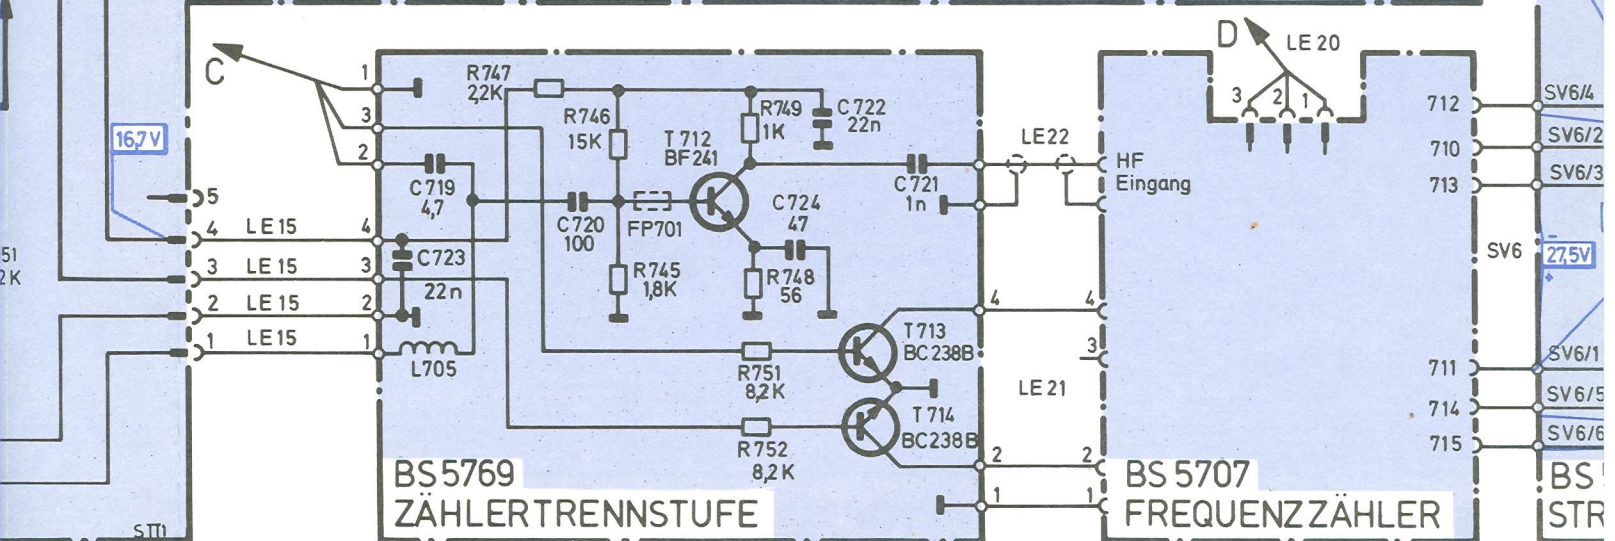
C
1
3
2
16,7V
5
4 LE15 4
3 LE15 3
2 LE15 2
1 LE15 1
51
2K
R747
2,2K
R746
15K
R749
1K
C722
22n
T712
BF241
C719
4,7
C720
100
FP701
C724
47
C721
1n
C723
22n
R745
1,8K
R748
56
L705
T713
BC238B
R751
8,2K
T714
BC238B
R752
8,2K
BS5769
ZÄHLERTRENNSTUFE
LE22
HF
Eingang
4
4
3
LE 21
2
2
1
1
D
LE 20
3 2 1
712
710
713
SV6
711
714
715
BS 5707
FREQUENZZÄHLER
SV6/4
SV6/2
SV6/3
27,5V
SV6/1
SV6/5
SV6/6
BS
STR
STI1